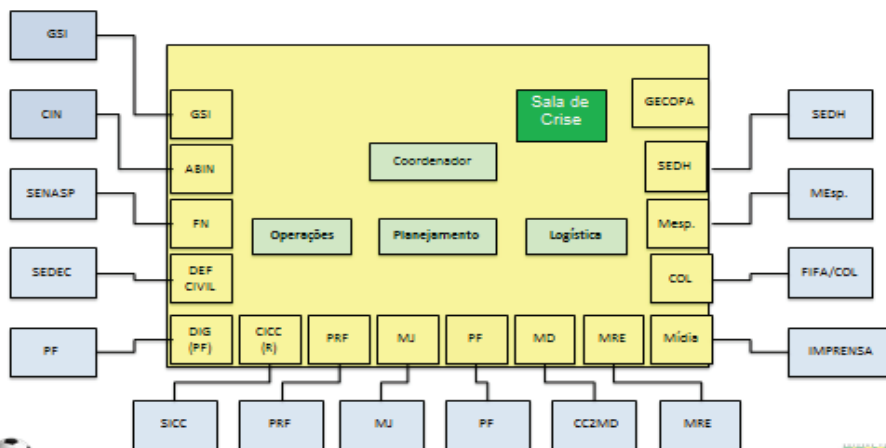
GSI

CIN

SENASP

SEDEC

PF

GSI

ABIN

FN

DEF CIVIL

DIG (PF)

CICC (R)

PRF

MJ

PF

MD

MRE

Mídia

Sala de Crise

GECOPA

Coordenador

SEDH

Operações

Planejamento

Logística

Mesp.

COL

SEDH

MEsp.

FIFA/COL

IMPRENSA

SICC

PRF

MJ

PF

CC2MD

MRE